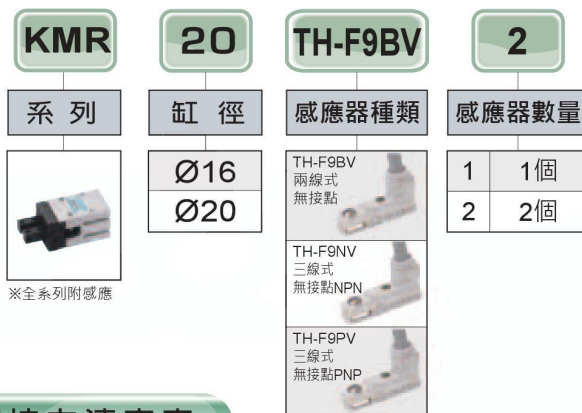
KMR

20

TH-F9BV

2

系列

缸徑

感應器種類

感應器數量

※全系列附感應

| Ø16 |
|---|
| Ø20 |

TH-F9BV
兩線式
無接點

TH-F9NV
三線式
無接點NPN

TH-F9PV
三線式
無接點PNP

| 1 | 1個 |
|---|---|
| 2 | 2個 |

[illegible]